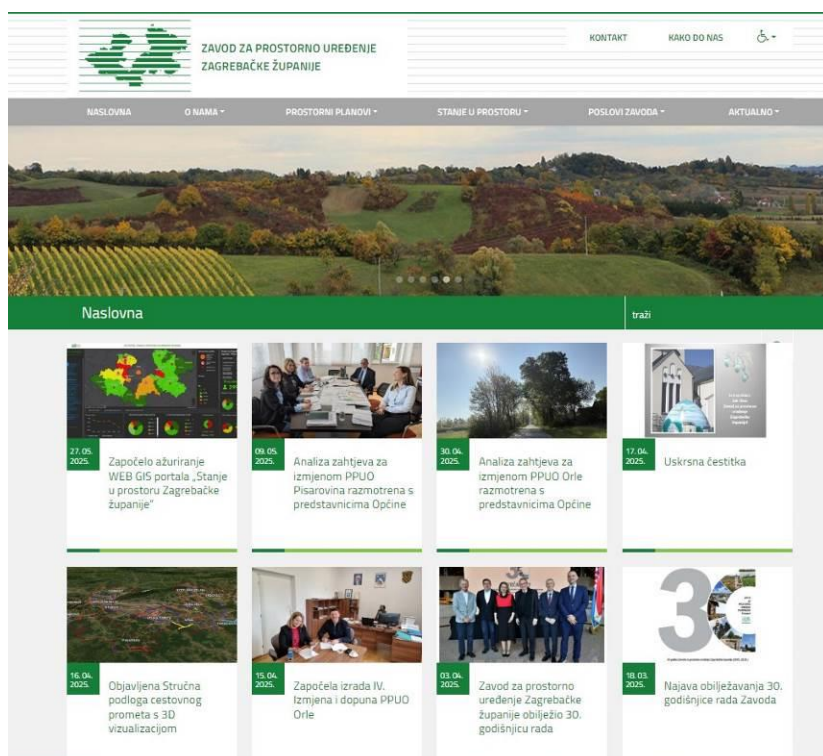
ZAVOD ZA PROSTORNO UREĐENJE ZAGREBAČKE ŽUPANIJE

KONTAKT KAKO DO NAS

NASLOVNA O NAMA PROSTORNI PLANOVI STANJE U PROSTORU POSLOVI ZAVODA AKTUALNO

Naslovna

traži

27. 05. 2025.
Započelo ažuriranje WEB GIS portala „Stanje u prostoru Zagrebačke županije"

09. 05. 2025.
Analiza zahtjeva za izmjenom PPUO Pisarovina razmotrena s predstavnicima Općine

30. 04. 2025.
Analiza zahtjeva za izmjenom PPUO Orle razmotrena s predstavnicima Općine

17. 04. 2025.
Uskrsna čestitka

16. 04. 2025.
Objavljena Stručna podloga cestovnog prometa s 3D vizualizacijom

15. 04. 2025.
Započela izrada IV. Izmjena i dopuna PPUO Orle

03. 04. 2025.
Zavod za prostorno uređenje Zagrebačke županije obilježio 30. godišnjicu rada

18. 03. 2025.
Najava obilježavanja 30. godišnjice rada Zavoda